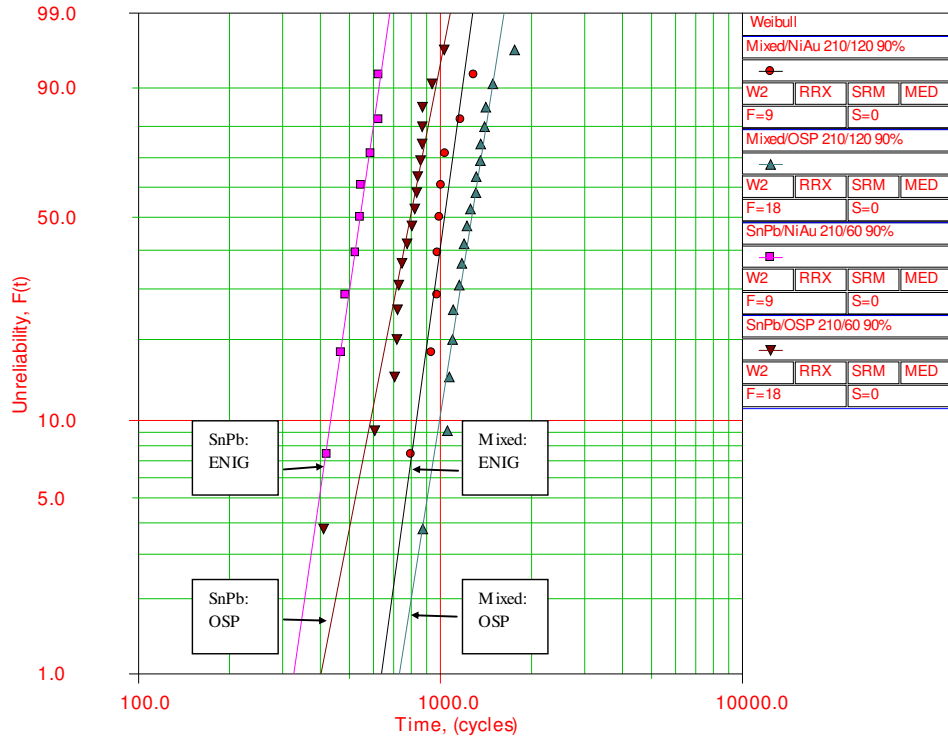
99.0
90.0
50.0
10.0
5.0
1.0
Unreliability, F(t)
100.0
1000.0
10000.0
Time, (cycles)
SnPb: ENIG
Mixed: ENIG
SnPb: OSP
Mixed: OSP
Weibull
Mixed/NiAu 210/120 90%
W2 RRX SRM MED
F=9 S=0
Mixed/OSP 210/120 90%
W2 RRX SRM MED
F=18 S=0
SnPb/NiAu 210/60 90%
W2 RRX SRM MED
F=9 S=0
SnPb/OSP 210/60 90%
W2 RRX SRM MED
F=18 S=0